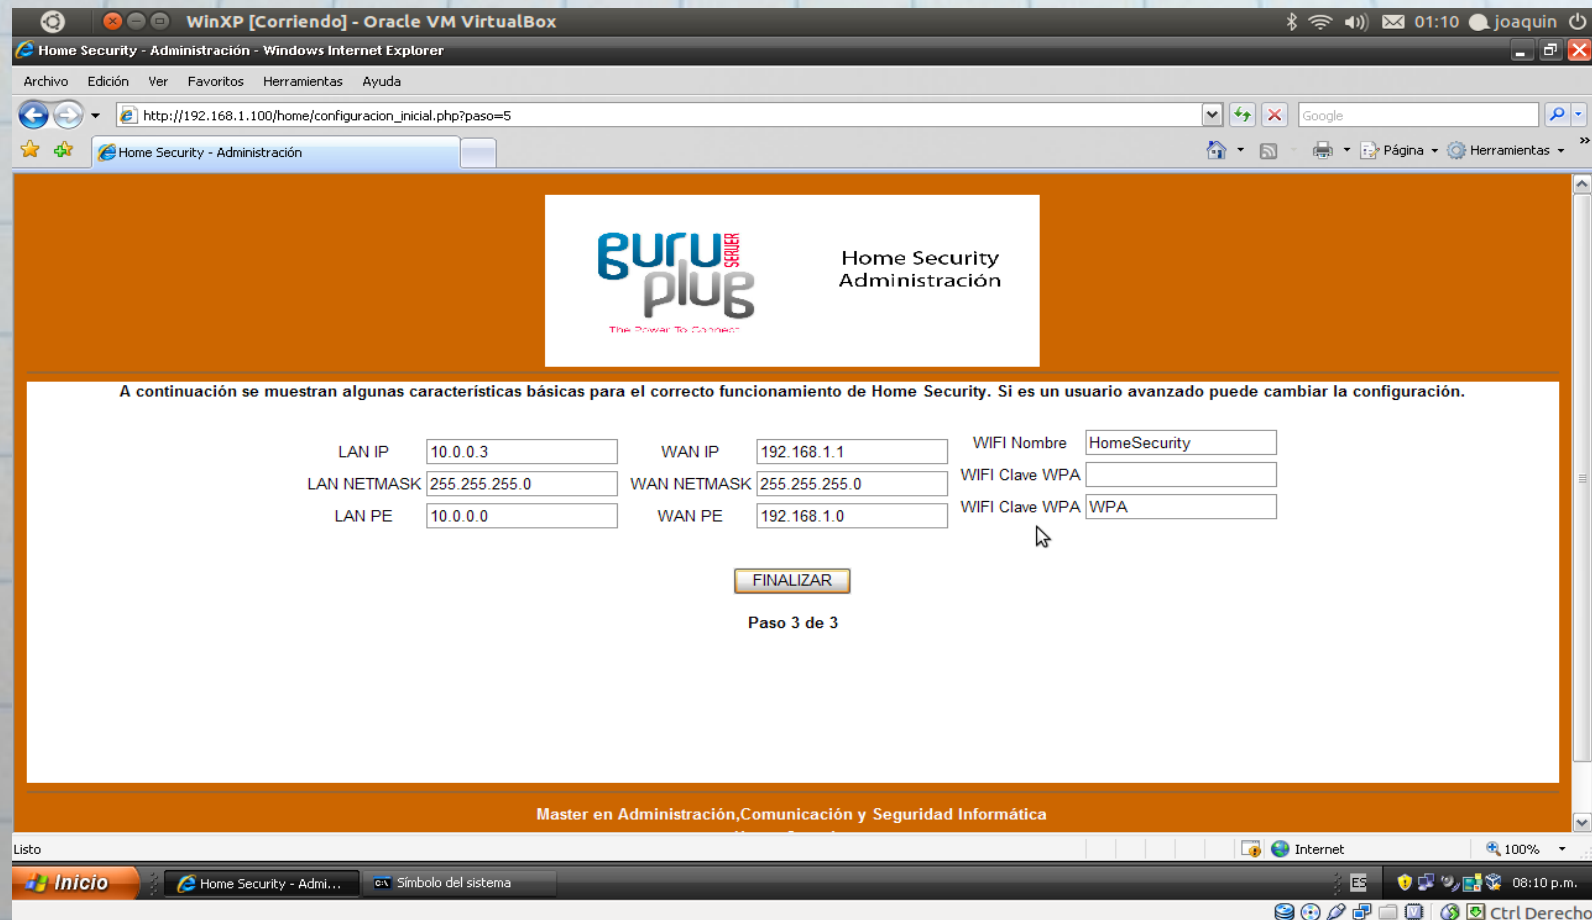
WinXP [Corriendo] - Oracle VM VirtualBox
01:10 joaquin

Home Security - Administración - Windows Internet Explorer

Archivo Edición Ver Favoritos Herramientas Ayuda

http://192.168.1.100/home/configuracion_inicial.php?paso=5

Google

Home Security - Administración

Página Herramientas

guru SERVER plug
The Power To Connect

Home Security
Administración

A continuación se muestran algunas características básicas para el correcto funcionamiento de Home Security. Si es un usuario avanzado puede cambiar la configuración.

LAN IP 10.0.0.3
LAN NETMASK 255.255.255.0
LAN PE 10.0.0.0

WAN IP 192.168.1.1
WAN NETMASK 255.255.255.0
WAN PE 192.168.1.0

WIFI Nombre HomeSecurity
WIFI Clave WPA
WIFI Clave WPA WPA

FINALIZAR

Paso 3 de 3

Master en Administración,Comunicación y Seguridad Informática

Listo
Internet
100%

Inicio
Home Security - Admi...
Símbolo del sistema
ES
08:10 p.m.
Ctrl Derecho